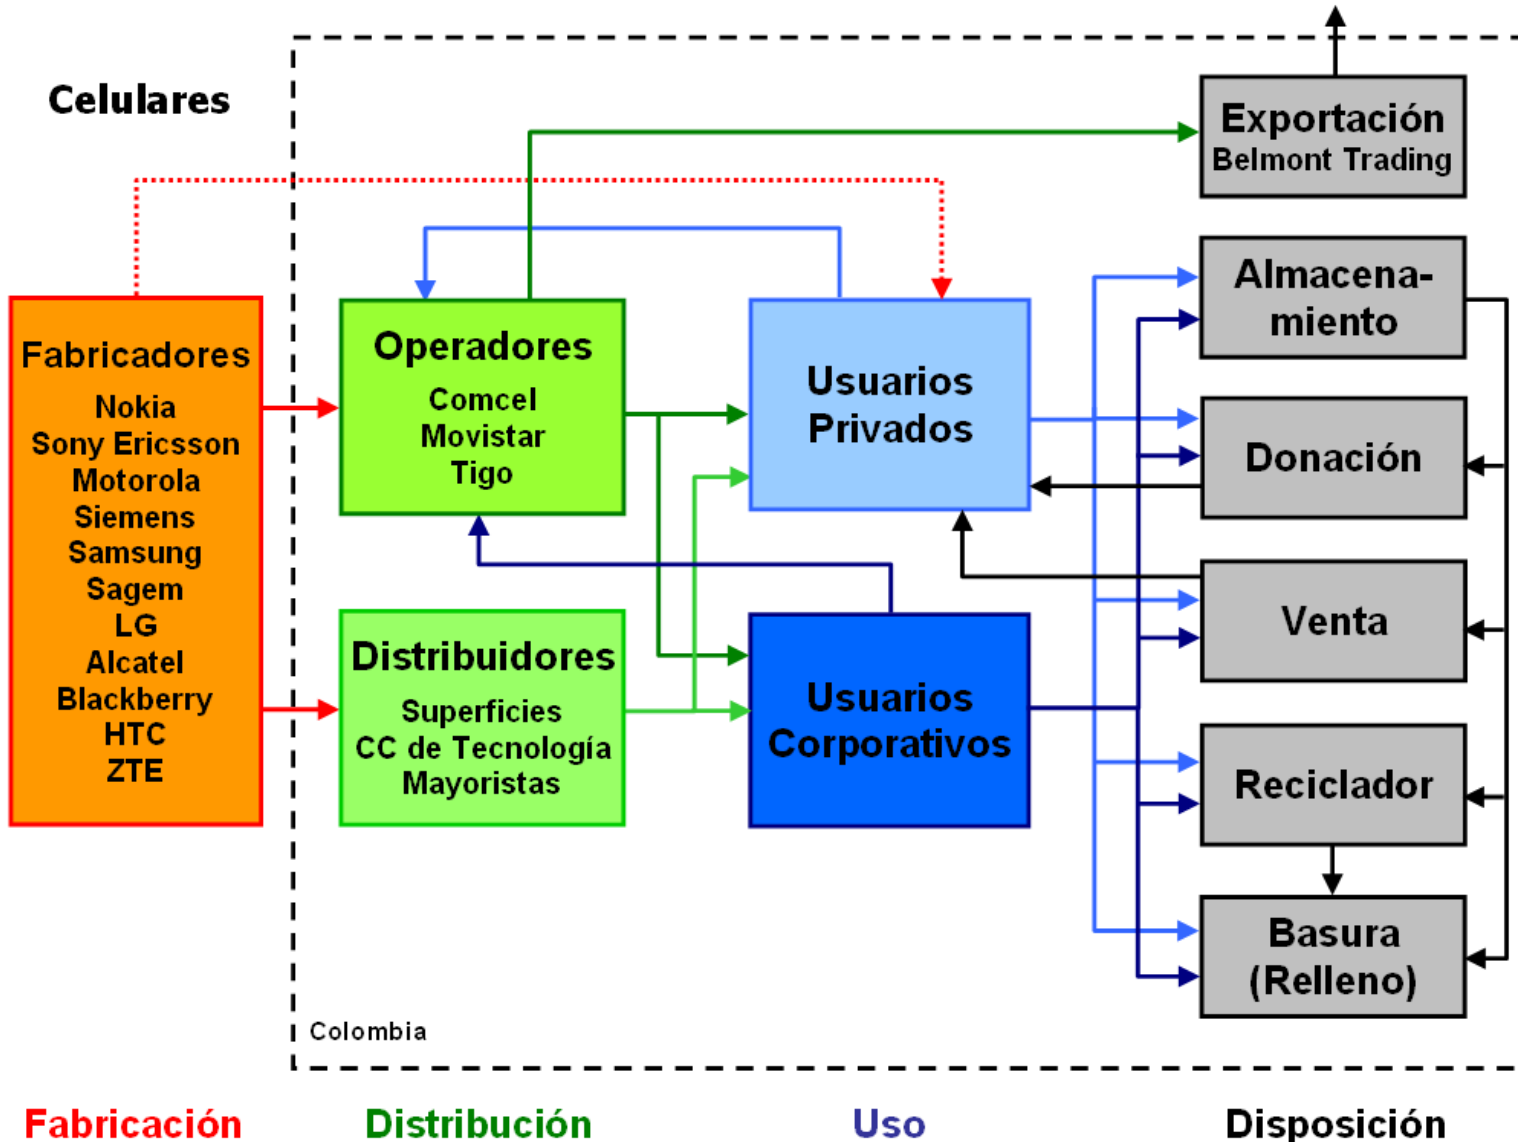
Celulares

Exportación
Belmont Trading

Fabricadores
Nokia
Sony Ericsson
Motorola
Siemens
Samsung
Sagem
LG
Alcatel
Blackberry
HTC
ZTE

Operadores
Comcel
Movistar
Tigo

Usuarios Privados

Almacenamiento

Donación

Distribuidores
Superficies
CC de Tecnología
Mayoristas

Usuarios Corporativos

Venta

Reciclador

Basura (Relleno)

Colombia

Fabricación

Distribución

Uso

Disposición